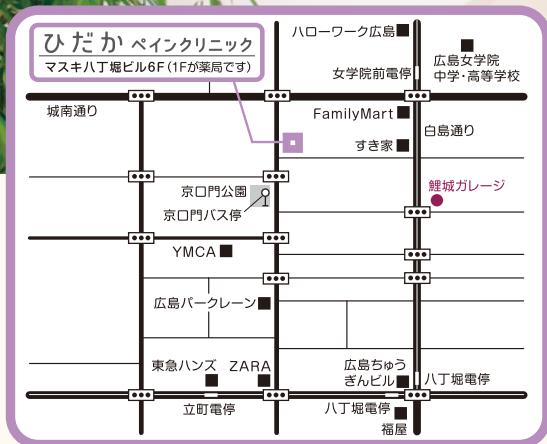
ひだか ペインクリニック
マスキ八丁堀ビル6F（1Fが薬局です）

ハローワーク広島
女学院前電停
広島女学院
中学・高等学校
城南通り
FamilyMart
白島通り
すき家
鯉城ガレージ
京口門公園
京口門バス停
YMCA
広島パークレーン
東急ハンズ
ZARA
広島ちゅうぎんビル
八丁堀電停
立町電停
八丁堀電停
福屋